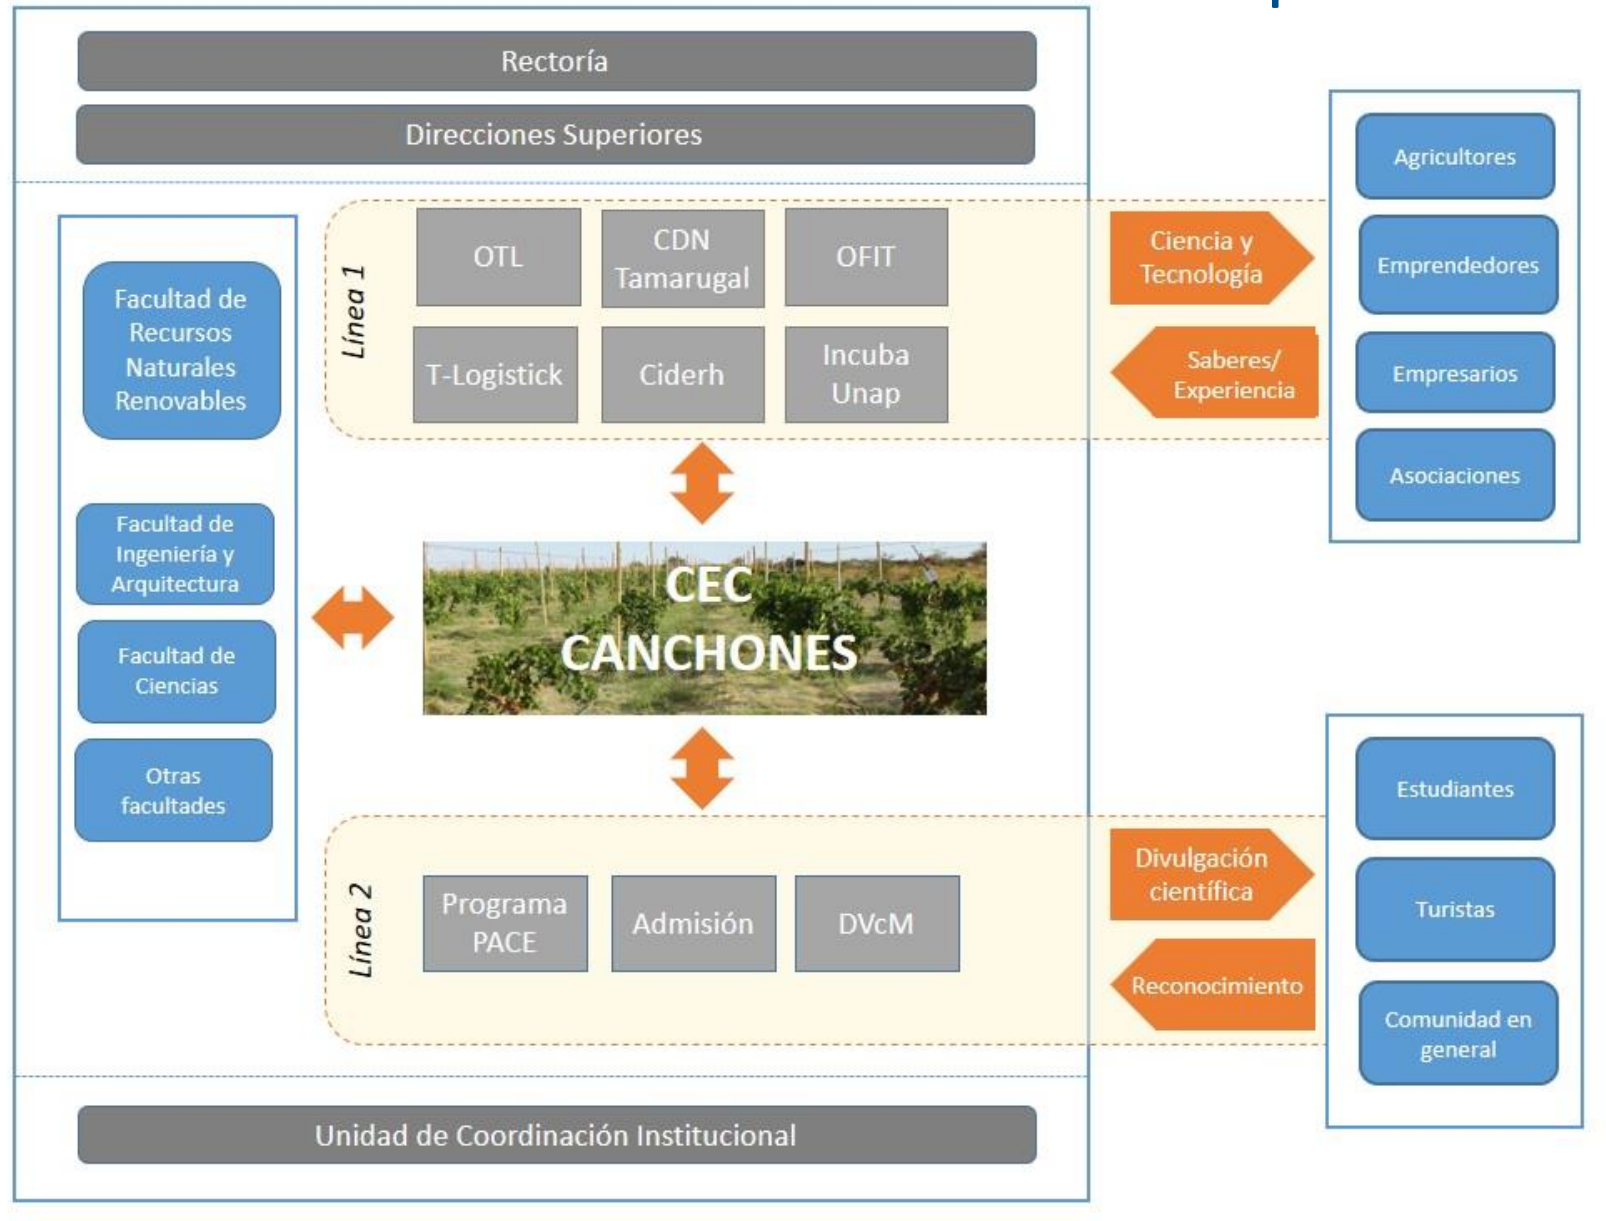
Rectoría

Direcciones Superiores

Facultad de Recursos Naturales Renovables

Facultad de Ingeniería y Arquitectura

Facultad de Ciencias

Otras facultades

Línea 1

OTL

CDN Tamarugal

OFIT

T-Logistick

Ciderh

Incuba Unap

Ciencia y Tecnología

Saberes/ Experiencia

Agricultores

Emprendedores

Empresarios

Asociaciones

CEC CANCHONES

Línea 2

Programa PACE

Admisión

DVcM

Divulgación científica

Reconocimiento

Estudiantes

Turistas

Comunidad en general

Unidad de Coordinación Institucional